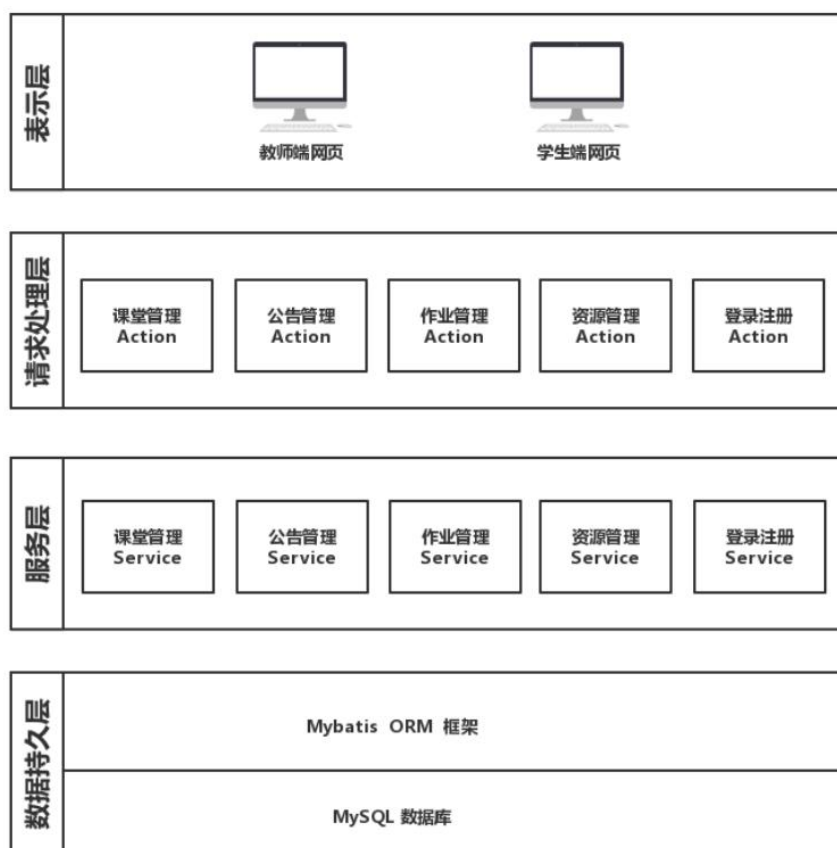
表示层

教师端网页

学生端网页

请求处理层

课堂管理 Action

公告管理 Action

作业管理 Action

资源管理 Action

登录注册 Action

服务层

课堂管理 Service

公告管理 Service

作业管理 Service

资源管理 Service

登录注册 Service

数据持久层

Mybatis ORM 框架

MySQL 数据库